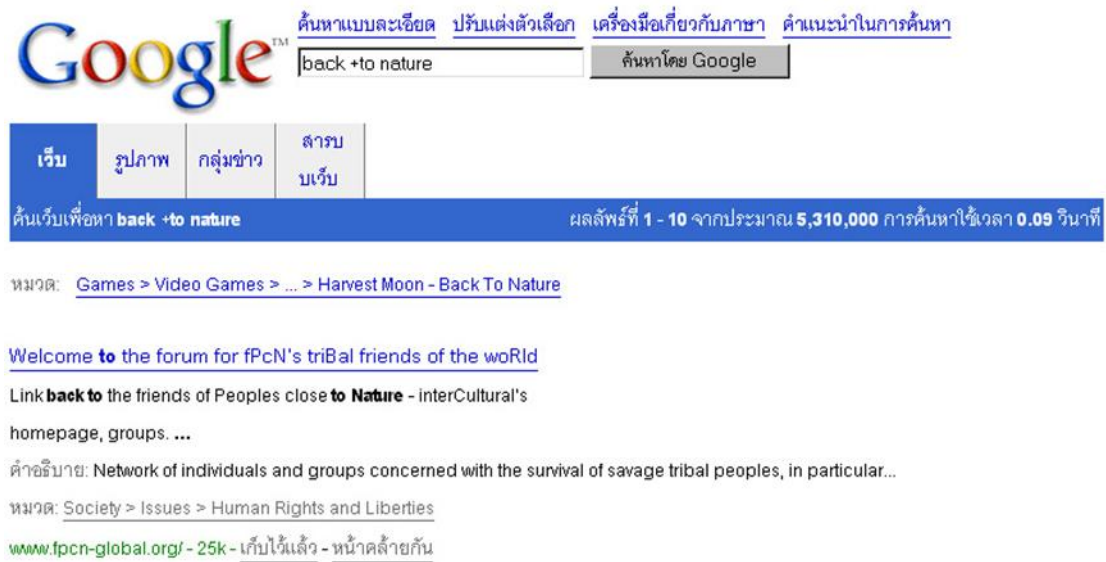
Google™

ค้นหาแบบละเอียด ปรับแต่งตัวเลือก เครื่องมือเกี่ยวกับภาษา คำแนะนำในการค้นหา

back +to nature

ค้นหาโดย Google

เว็บ รูปภาพ กลุ่มข่าว สารบบเว็บ

ค้นเว็บเพื่อหา back +to nature

ผลลัพธ์ที่ 1 - 10 จากประมาณ 5,310,000 การค้นหาใช้เวลา 0.09 วินาที

หมวด: Games > Video Games > ... > Harvest Moon - Back To Nature

Welcome to the forum for fPcN's triBal friends of the woRld

Link back to the friends of Peoples close to Nature - interCultural's homepage, groups. ...

คำอธิบาย: Network of individuals and groups concerned with the survival of savage tribal peoples, in particular...

หมวด: Society > Issues > Human Rights and Liberties

www.fpcn-global.org/ - 25k - เก็บไว้แล้ว - หน้าคล้ายกัน